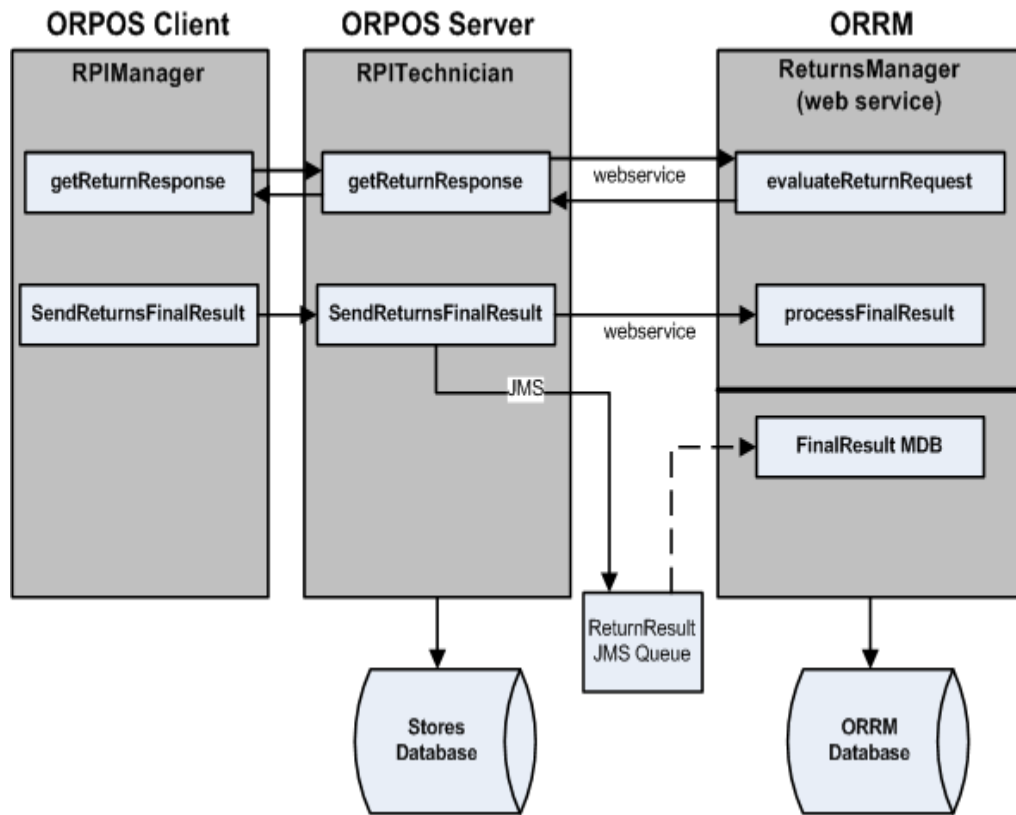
ORPOS Client

RPIManager

getReturnResponse

SendReturnsFinalResult

ORPOS Server

RPITechnician

getReturnResponse

SendReturnsFinalResult

JMS

ORRM

ReturnsManager (web service)

webservice

evaluateReturnRequest

webservice

processFinalResult

FinalResult MDB

ReturnResult JMS Queue

Stores Database

ORRM Database